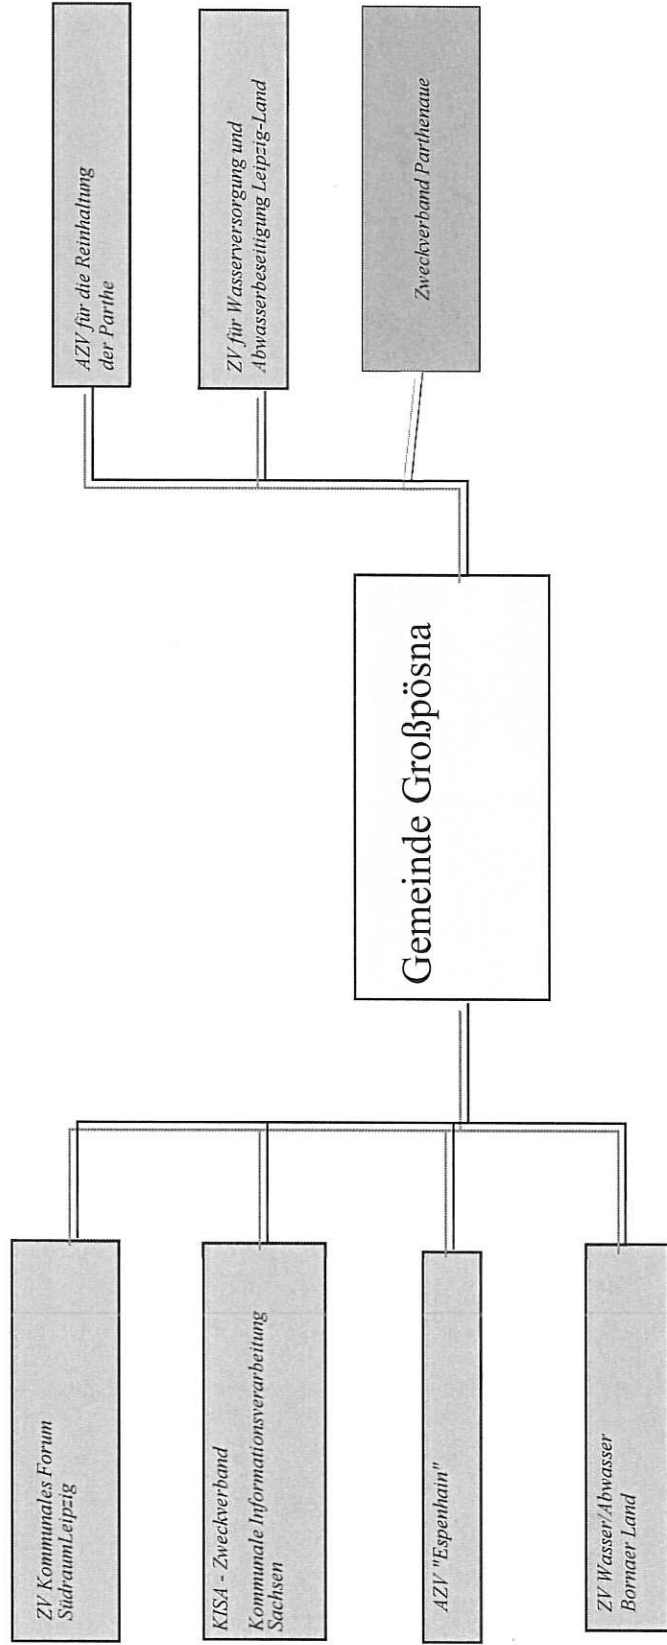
Gemeinde Großpösna

AZV für die Reinhaltung der Parthe

ZV für Wasserversorgung und Abwasserbeseitigung Leipzig-Land

Zweckverband Parthenaue

ZV Kommunales Forum SüdraumLeipzig

KISA - Zweckverband Kommunale Informationsverarbeitung Sachsen

AZV "Espenhain"

ZV Wasser/Abwasser Bornaer Land